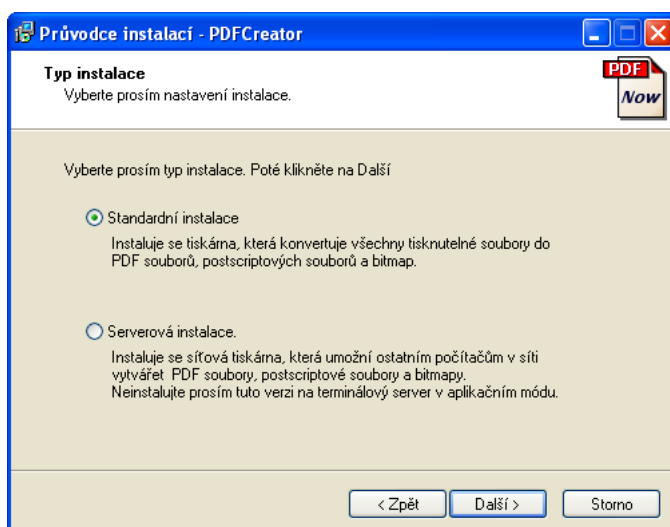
Průvodce instalací - PDFCreator

Typ instalace
Vyberte prosím nastavení instalace.

PDF
Now

Vyberte prosím typ instalace. Poté klikněte na Další

Standardní instalace

Instaluje se tiskárna, která konvertuje všechny tisknutelné soubory do PDF souborů, postscriptových souborů a bitmap.

Serverová instalace.

Instaluje se síťová tiskárna, která umožní ostatním počítačům v síti vytvářet PDF soubory, postscriptové soubory a bitmapy.
Neinstalujte prosím tuto verzi na terminálový server v aplikačním módu.

< Zpět
Další >
Storno